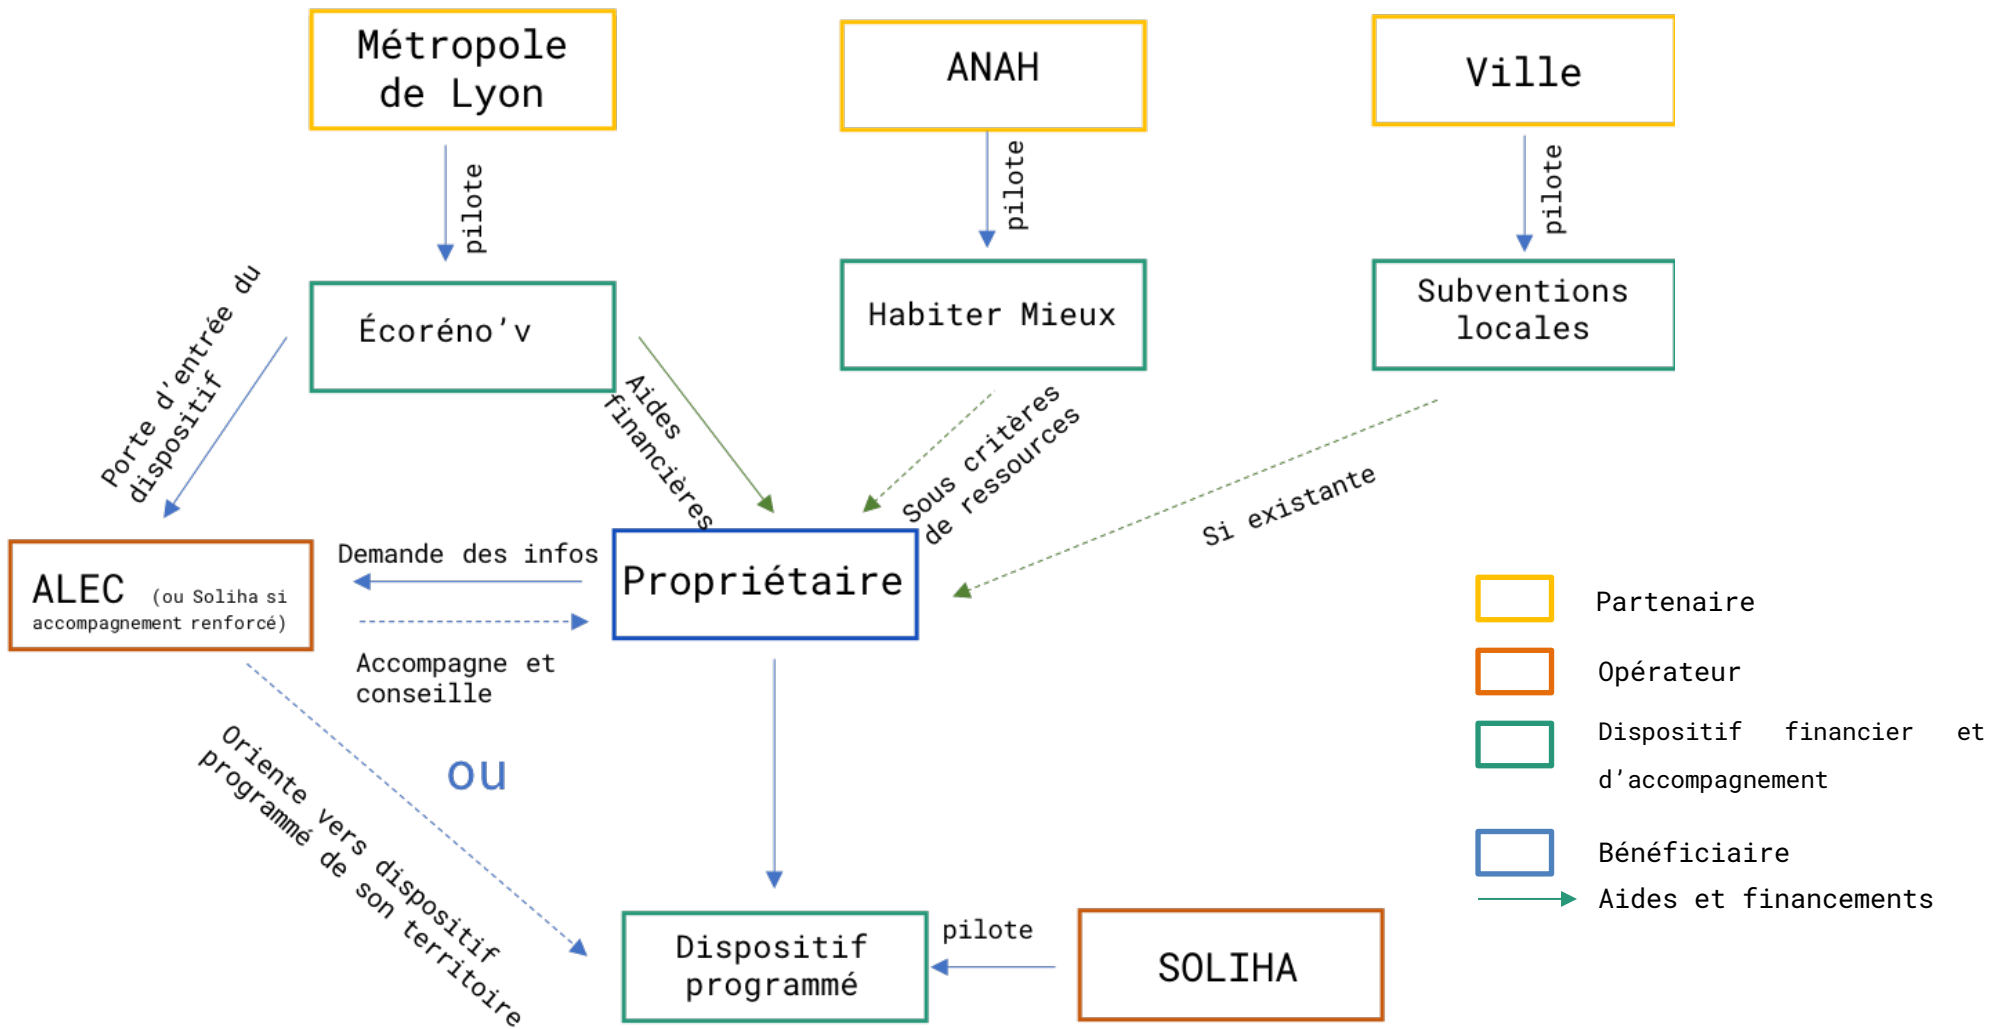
Métropole de Lyon

ANAH

Ville

pilote

pilote

pilote

Écoréno'v

Habiter Mieux

Subventions locales

Porte d'entrée du dispositif

Aides financières

Sous critères de ressources

Si existante

ALEC (ou Soliha si accompagnement renforcé)

Demande des infos

Propriétaire

Accompagne et conseille

ou

Oriente vers dispositif programmé de son territoire

Dispositif programmé

pilote

SOLIHA

Partenaire

Opérateur

Dispositif financier et d'accompagnement

Bénéficiaire

Aides et financements